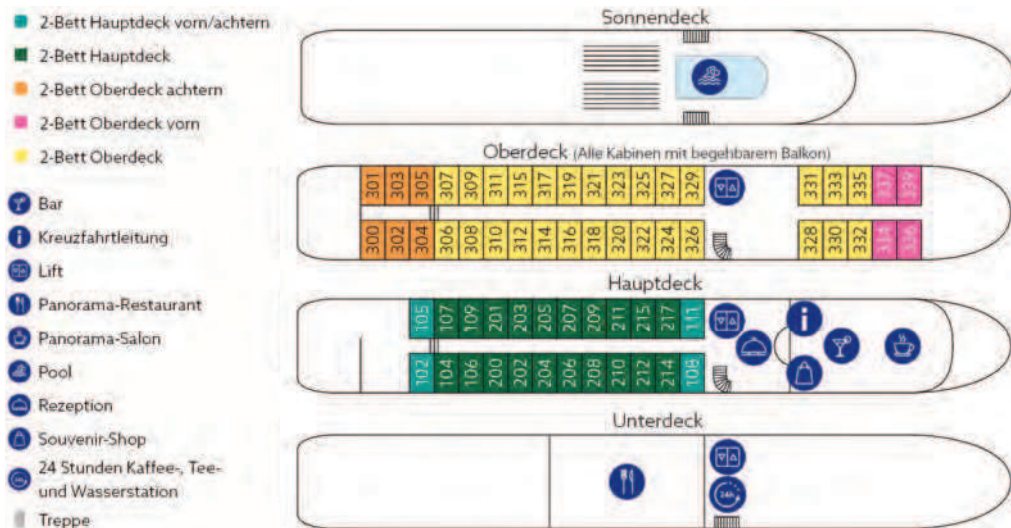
2-Bett Hauptdeck vorn/achtern
2-Bett Hauptdeck
2-Bett Oberdeck achtern
2-Bett Oberdeck vorn
2-Bett Oberdeck
Bar
Kreuzfahrtleitung
Lift
Panorama-Restaurant
Panorama-Salon
Pool
Rezeption
Souvenir-Shop
24 Stunden Kaffee-, Tee- und Wasserstation
Treppe

Sonnendeck

Oberdeck (Alle Kabinen mit begehbarem Balkon)

301 303 305 307 309 311 315 317 319 321 323 325 327 329 331 333 335 337 339
300 302 304 306 308 310 312 314 316 318 320 322 324 326 328 330 332 334 336

Hauptdeck

105 107 109 201 203 205 207 209 211 215 217 111
102 104 106 200 202 204 206 208 210 212 214 108

Unterdeck

24h